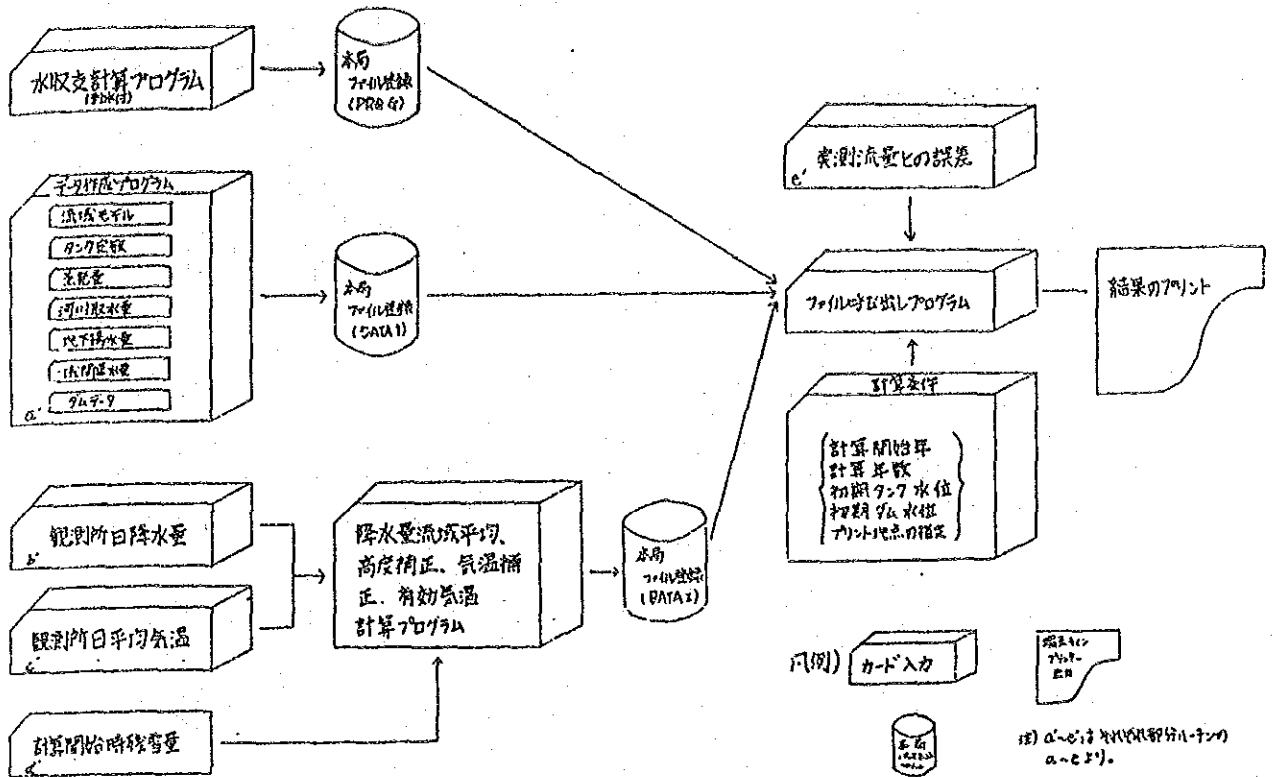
水収支計算プログラム
(プロト付)

本局
ファイル登録
(PRG G)

データ作成プログラム
流域モデル
タンク定数
蒸発量
河川取水量
地下揚水量
流況取水量
ダムデータ
a'

本局
ファイル登録
(DATA 1)

実測流量との誤差
e'

ファイル呼び出しプログラム

結果のプリント

計算条件
計算開始年
計算年数
初期タンク水位
初期ダム水位
プリント地点の指定

観測所日降水量
b'

観測所日平均気温
c'

降水量流域平均、高度補正、気温補正、有効気温計算プログラム

本局
ファイル登録
(DATA 2)

計算開始時積雪量
d'

凡例) カード入力

端末ライン
プリンター
出力

本局
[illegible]

注) a'~e'は それぞれ部分ルーチンの a~eより。